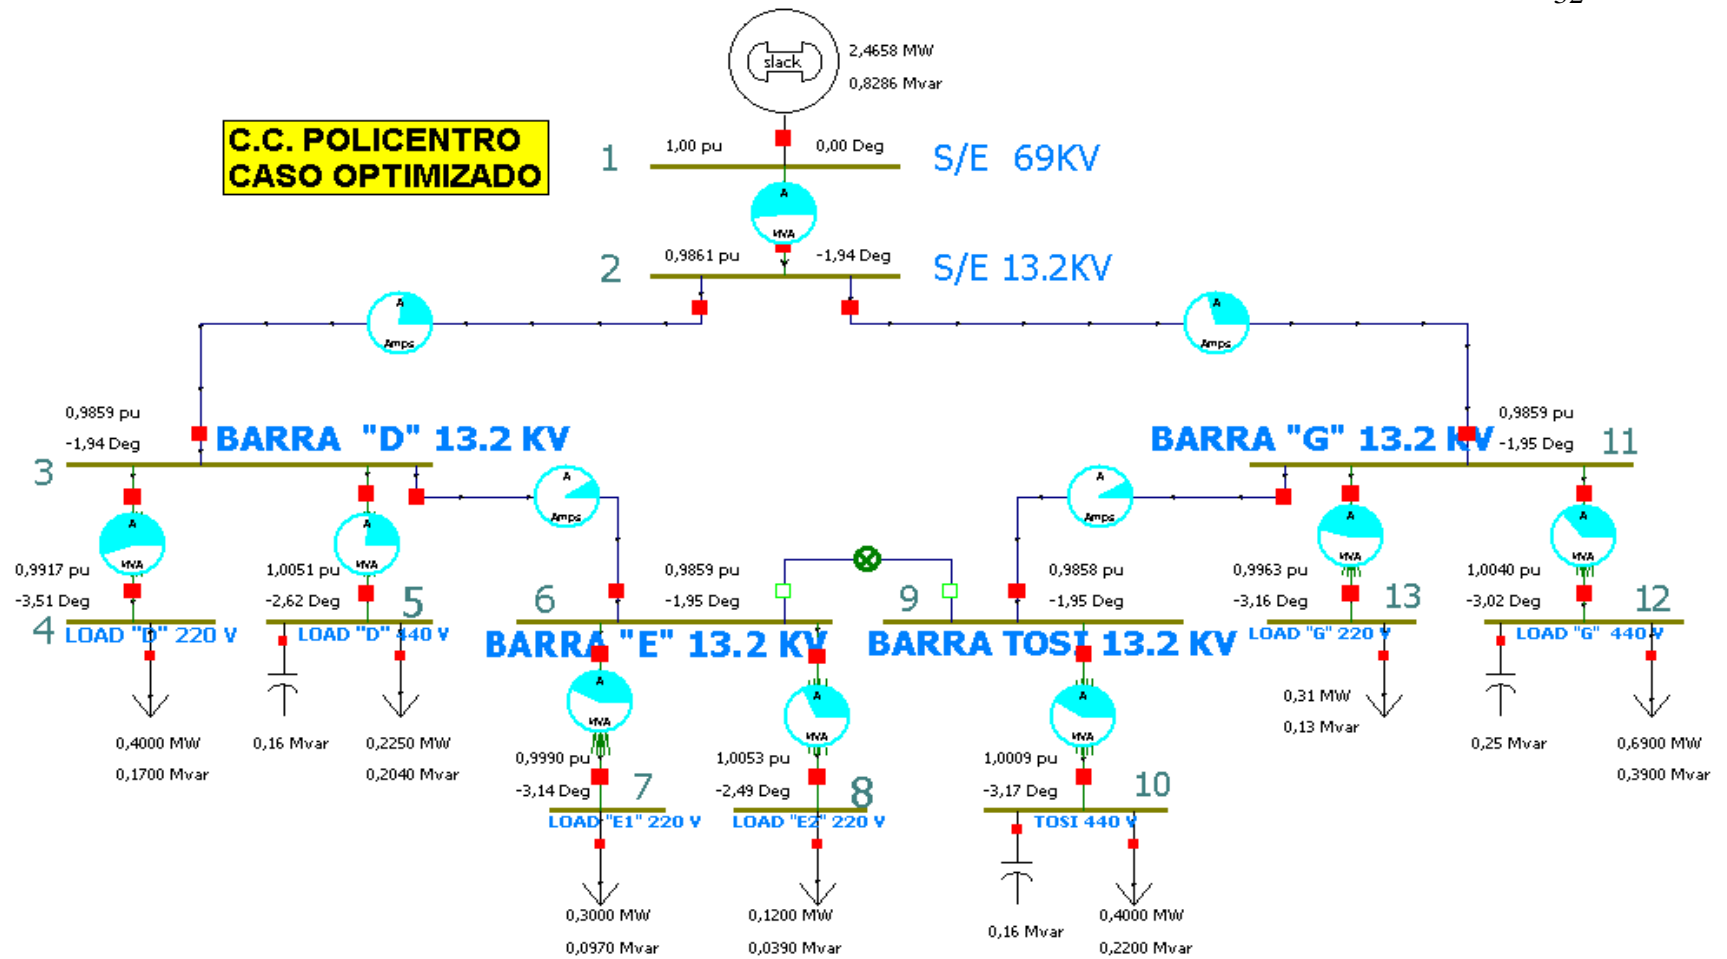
slack
2,4658 MW
0,8286 Mvar

C.C. POLICENTRO
CASO OPTIMIZADO

1
1,00 pu
0,00 Deg
S/E 69KV

A
MVA

2
0,9861 pu
-1,94 Deg
S/E 13.2KV

A
Amps

A
Amps

0,9859 pu
-1,94 Deg
BARRA "D" 13.2 KV
3

BARRA "G" 13.2 KV
0,9859 pu
-1,95 Deg
11

A
MVA

A
MVA

A
Amps

A
Amps

A
MVA

A
MVA

0,9917 pu
-3,51 Deg
4
LOAD "D" 220 V

1,0051 pu
-2,62 Deg
5
LOAD "D" 440 V

6
0,9859 pu
-1,95 Deg
BARRA "E" 13.2 KV

9
0,9858 pu
-1,95 Deg
BARRA TOSI 13.2 KV

0,9963 pu
-3,16 Deg
13
LOAD "G" 220 V

1,0040 pu
-3,02 Deg
12
LOAD "G" 440 V

0,4000 MW
0,1700 Mvar

0,16 Mvar

0,2250 MW
0,2040 Mvar

A
MVA

A
MVA

A
MVA

0,31 MW
0,13 Mvar

0,25 Mvar

0,6900 MW
0,3900 Mvar

0,9990 pu
-3,14 Deg
7
LOAD "E1" 220 V

1,0053 pu
-2,49 Deg
8
LOAD "E2" 220 V

1,0009 pu
-3,17 Deg
10
TOSI 440 V

0,3000 MW
0,0970 Mvar

0,1200 MW
0,0390 Mvar

0,16 Mvar

0,4000 MW
0,2200 Mvar